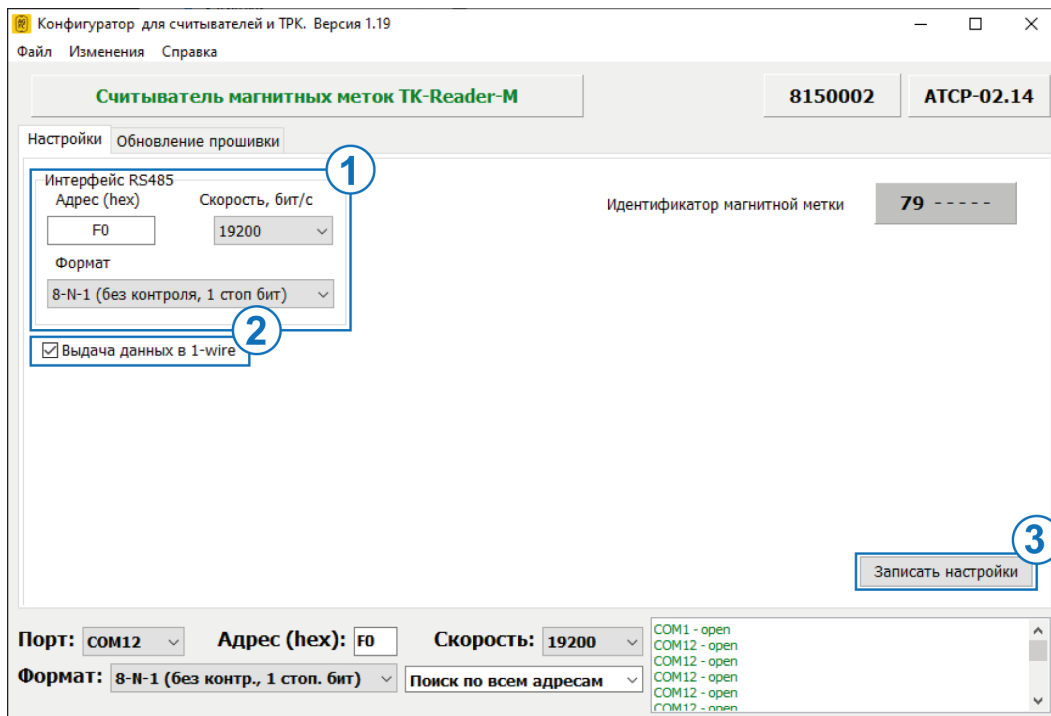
Конфигуратор для считывателей и ТРК. Версия 1.19

Файл Изменения Справка

Считыватель магнитных меток TK-Reader-M

8150002

ATCP-02.14

Настройки Обновление прошивки

1

Интерфейс RS485

Адрес (hex)

F0

Скорость, бит/с

19200

Формат

8-N-1 (без контроля, 1 стоп бит)

2

☑ Выдача данных в 1-wire

Идентификатор магнитной метки

79 - - - - -

3

Записать настройки

Порт: COM12

Адрес (hex): F0

Скорость: 19200

Формат: 8-N-1 (без контр., 1 стоп. бит)

Поиск по всем адресам

COM1 - open
COM12 - open
COM12 - open
COM12 - open
COM12 - open
COM12 - open